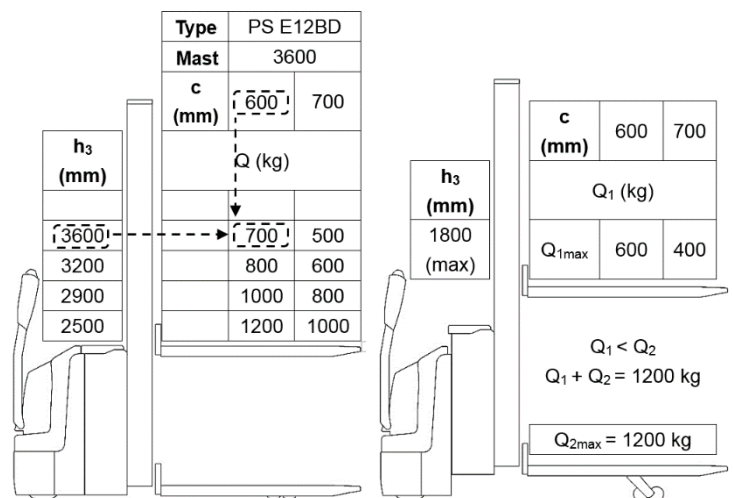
| Type | PS E12BD | |
|---|---|---|
| Mast | 3600 | |
| c (mm) | 600 | 700 |
| | Q (kg) | |
| | | |
| | 700 | 500 |
| | 800 | 600 |
| | 1000 | 800 |
| | 1200 | 1000 |

| $h_3$ (mm) |
|---|
| |
| 3600 |
| 3200 |
| 2900 |
| 2500 |

| $h_3$ (mm) |
|---|
| 1800 (max) |

| c (mm) | 600 | 700 |
|---|---|---|
| $Q_1$ (kg) | | |
| $Q_{1max}$ | 600 | 400 |

$Q_1 < Q_2$

$Q_1 + Q_2 = 1200$ kg

$Q_{2max} = 1200$ kg